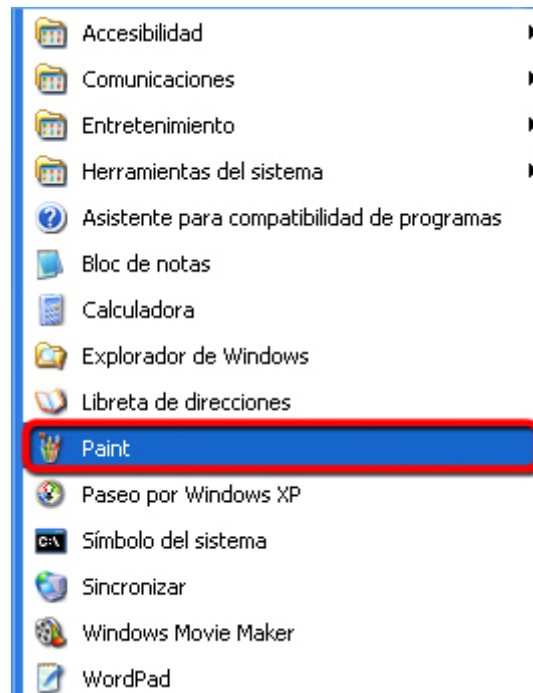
Accesibilidad
Comunicaciones
Entretenimiento
Herramientas del sistema
Asistente para compatibilidad de programas
Bloc de notas
Calculadora
Explorador de Windows
Libreta de direcciones
Paint
Paseo por Windows XP
Símbolo del sistema
Sincronizar
Windows Movie Maker
WordPad